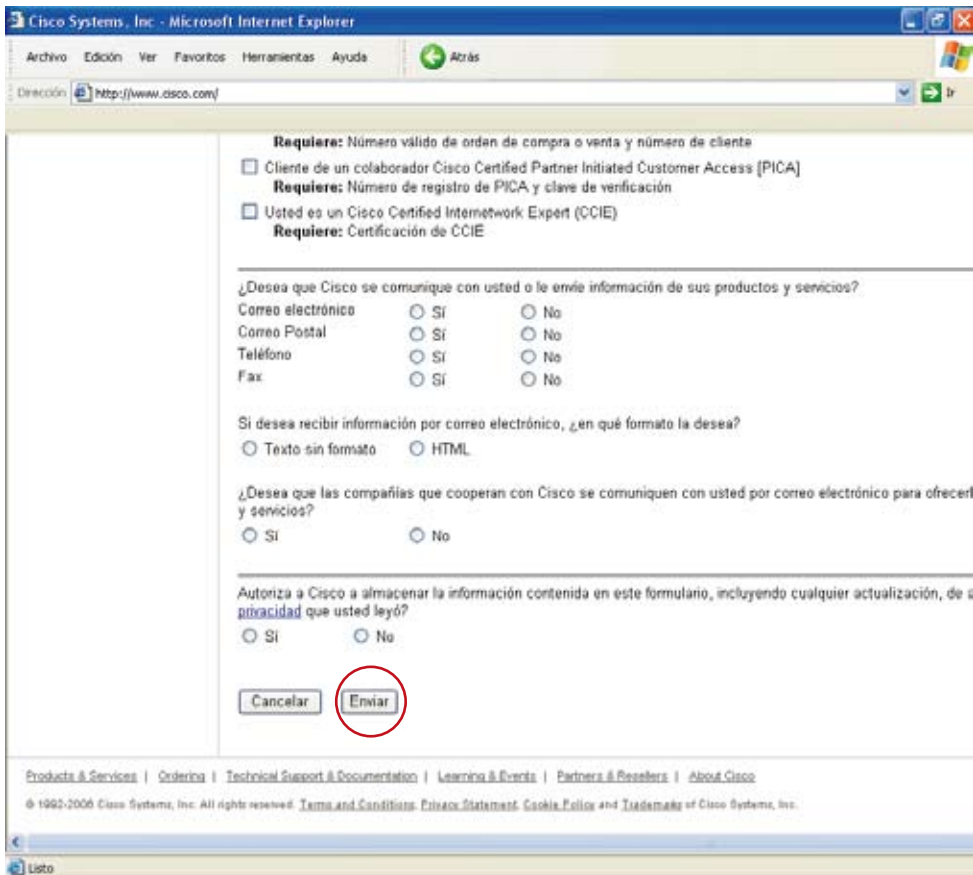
Cisco Systems, Inc - Microsoft Internet Explorer

Archivo Edición Ver Favoritos Herramientas Ayuda Atrás

Dirección http://www.cisco.com/ Ir

Requiere: Número válido de orden de compra o venta y número de cliente

Cliente de un colaborador Cisco Certified Partner Initiated Customer Access [PICA]
Requiere: Número de registro de PICA y clave de verificación

Usted es un Cisco Certified Internetwork Expert (CCIE)
Requiere: Certificación de CCIE

¿Desea que Cisco se comunique con usted o le envíe información de sus productos y servicios?

| | | |
|---|---|---|
| Correo electrónico | Sí | No |
| Correo Postal | Sí | No |
| Teléfono | Sí | No |
| Fax | Sí | No |

Si desea recibir información por correo electrónico, ¿en qué formato la desea?

Texto sin formato HTML

¿Desea que las compañías que cooperan con Cisco se comuniquen con usted por correo electrónico para ofrecerl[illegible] y servicios?

Sí No

Autoriza a Cisco a almacenar la información contenida en este formulario, incluyendo cualquier actualización, de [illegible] privacidad que usted leyó?

Sí No

Cancelar Enviar

Products & Services | Ordering | Technical Support & Documentation | Learning & Events | Partners & Resellers | About Cisco

© 1992-2006 Cisco Systems, Inc. All rights reserved. Terms and Conditions, Privacy Statement, Cookie Policy and Trademarks of Cisco Systems, Inc.

Listo